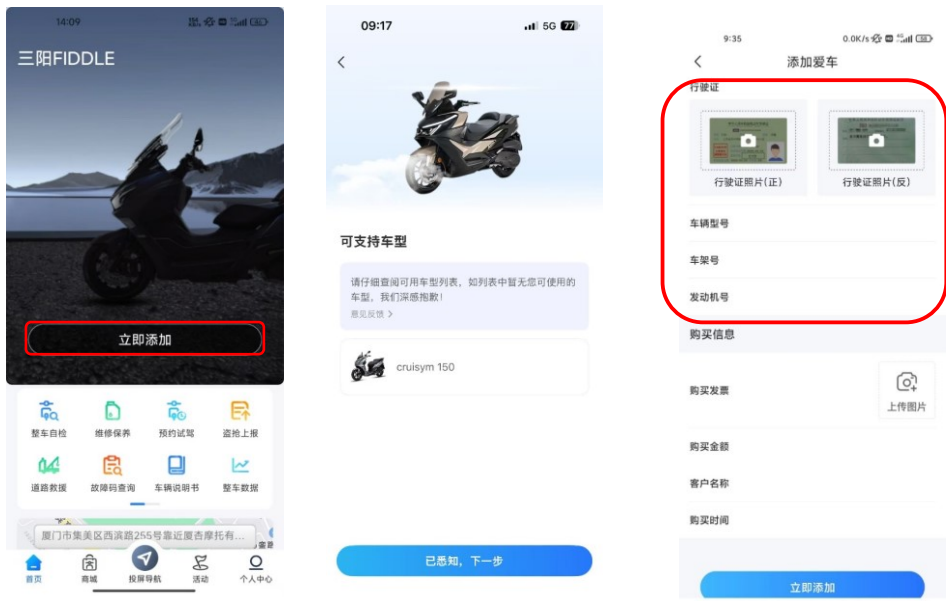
14:09

三阳FIDDLE

立即添加

整车自检
维修保养
预约试驾
盗抢上报
道路救援
故障码查询
车辆说明书
整车数据

厦门市集美区西滨路255号靠近厦杏摩托有...

首页
商城
投屏导航
活动
个人中心

09:17
5G 77

可支持车型

请仔细查阅可用车型列表，如列表中暂无您可使用的车型，我们深感抱歉！
意见反馈 >

cruisym 150

已悉知，下一步

9:35
0.0K/s

添加爱车

行驶证

行驶证照片(正)
行驶证照片(反)

车辆型号
车架号
发动机号

购买信息

购买发票
上传图片

购买金额
客户名称
购买时间

立即添加